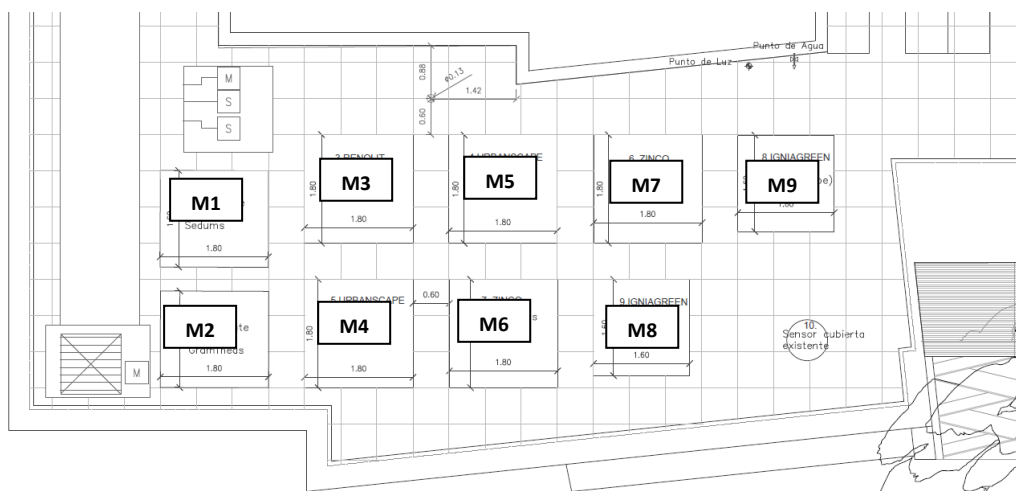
Punto de Agua
Punto de Luz
0.88
ø0.13
1.42
0.60
M
S
S
2 RENOLIT
1.80
M3
1.80
4 URBANSCAPE
1.80
M5
1.80
6. ZINCO
1.80
M7
1.80
8 IGNIAGREEN
M9
pe)
1.60
M1
Sedums
1.80
5 URBANSCAPE
0.60
7. ZINCO
9 IGNIAGREEN
M2
te
Gramíneas
1.80
1.80
M4
1.80
M6
s
1.80
1.60
M8
1.60
10.
Sensor cubierta
existente
M